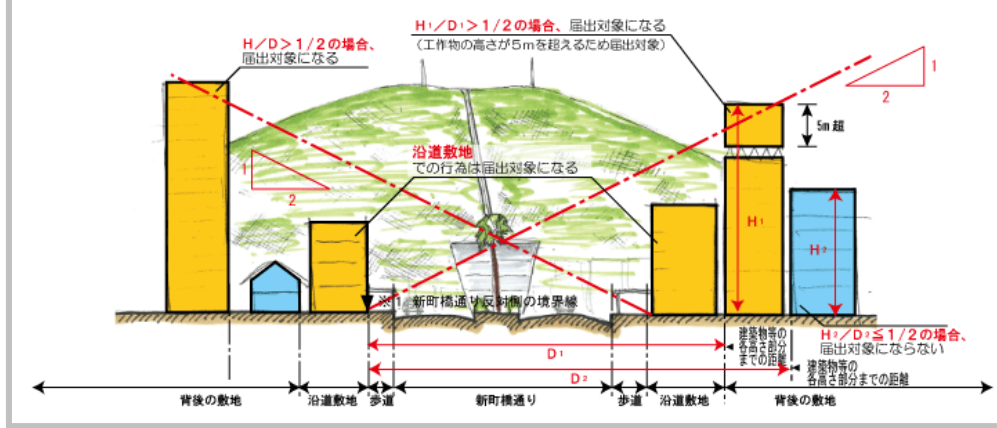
H/D＞1/2の場合、
届出対象になる

H¹/D¹＞1/2の場合、届出対象になる
（工作物の高さが5mを超えるため届出対象）

1
2

5m超

沿道敷地
での行為は届出対象になる

1
2

H¹
H²

※1 新町橋通り反対側の境界線

建築物等の各高さ部分までの距離

H²/D²≦1/2の場合、
届出対象にならない

D¹
D²

建築物等の各高さ部分までの距離

背後の敷地
沿道敷地
歩道
新町橋通り
歩道
沿道敷地
背後の敷地